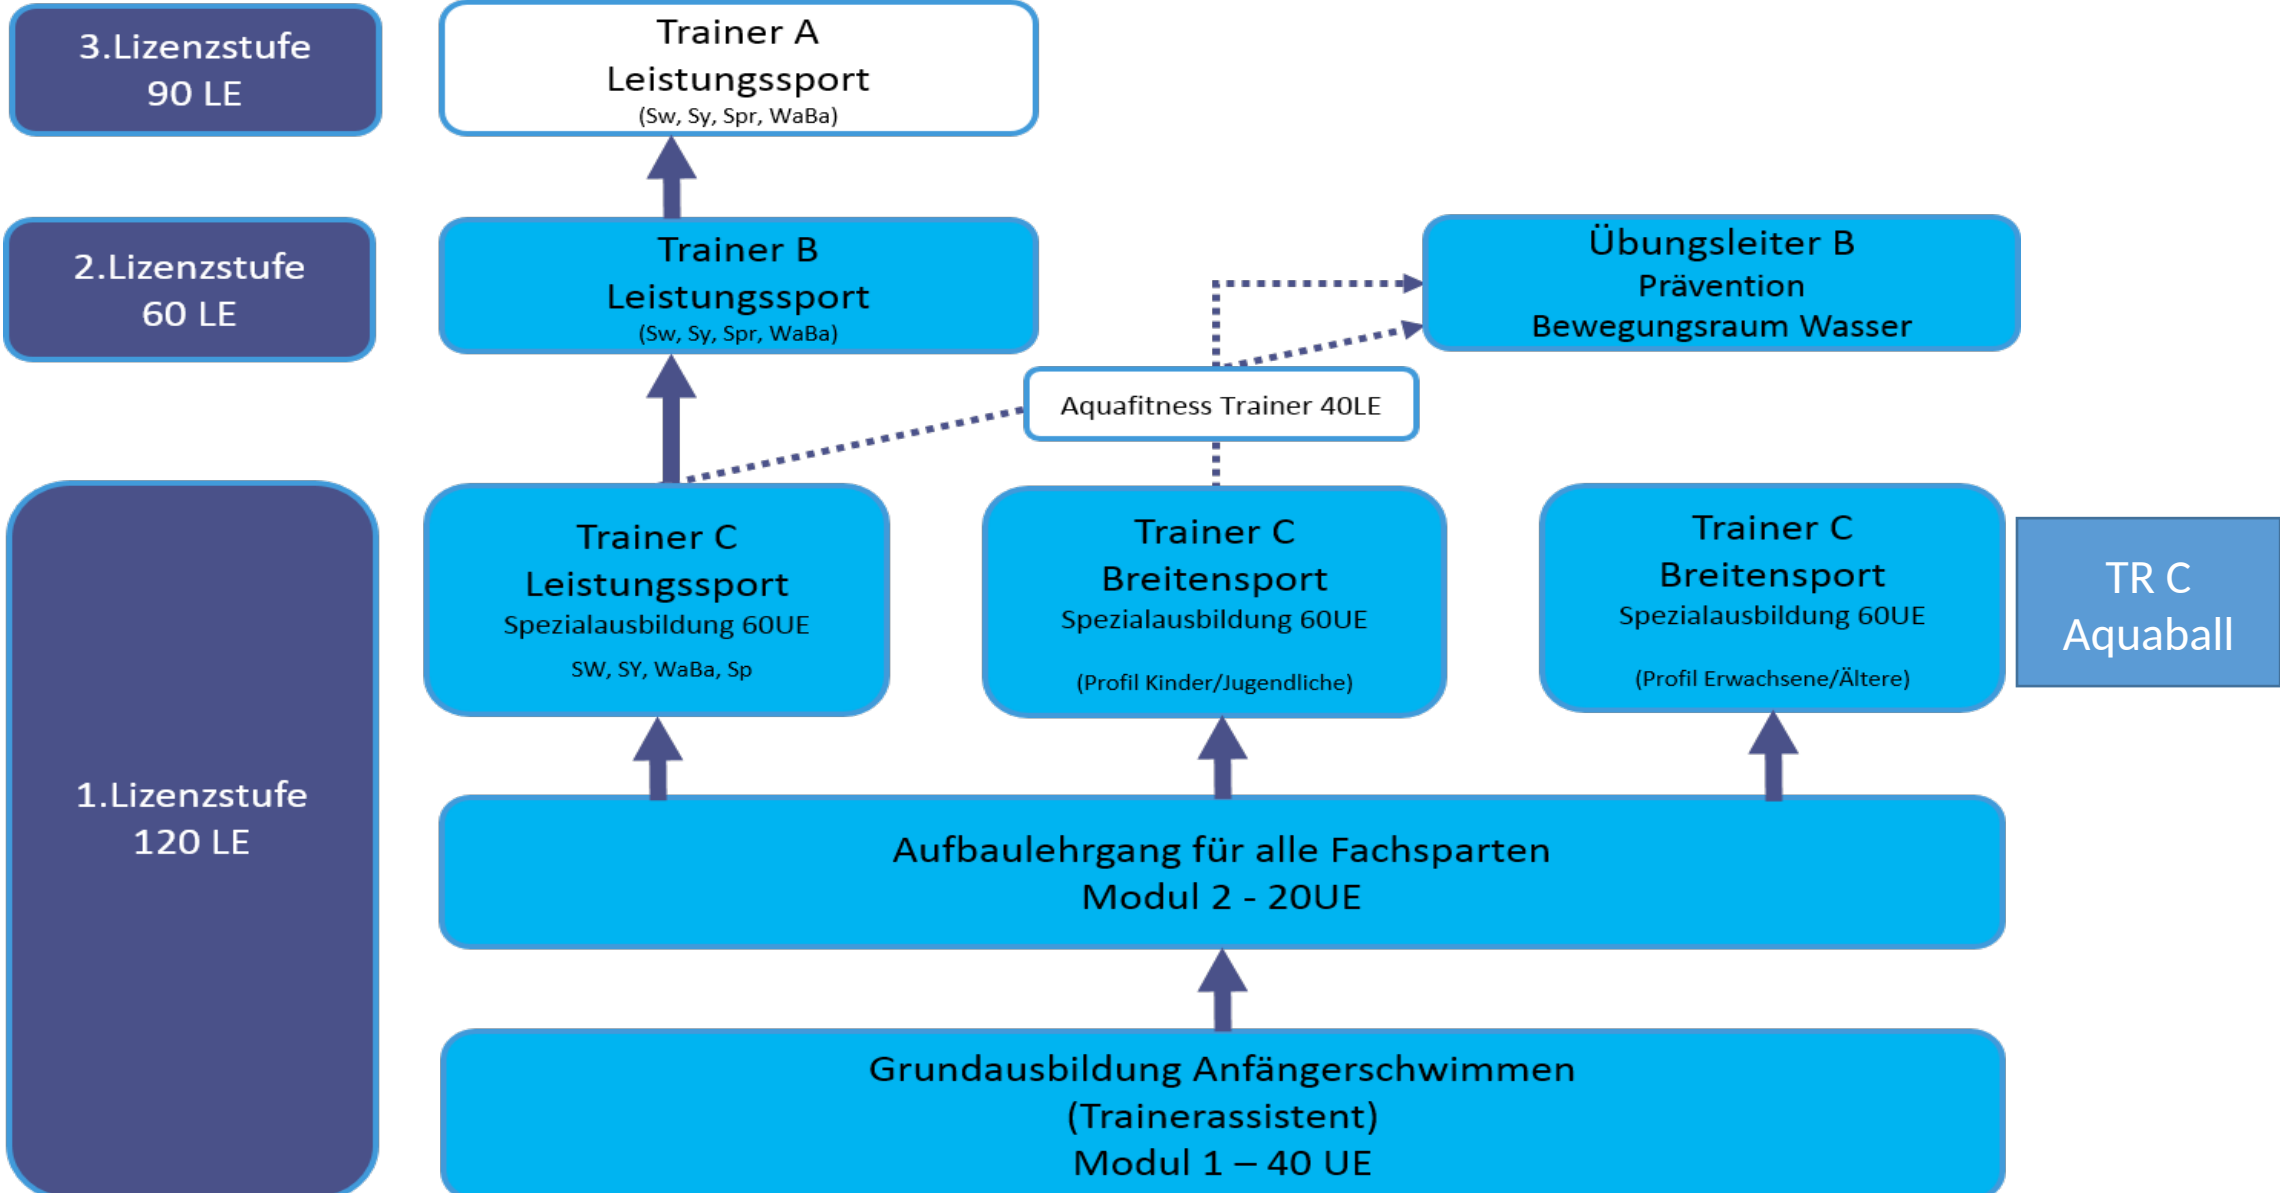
3.Lizenzstufe
90 LE

Trainer A
Leistungssport
(Sw, Sy, Spr, WaBa)

2.Lizenzstufe
60 LE

Trainer B
Leistungssport
(Sw, Sy, Spr, WaBa)

Übungsleiter B
Prävention
Bewegungsraum Wasser

Aquafitness Trainer 40LE

1.Lizenzstufe
120 LE

Trainer C
Leistungssport
Spezialausbildung 60UE
SW, SY, WaBa, Sp

Trainer C
Breitensport
Spezialausbildung 60UE
(Profil Kinder/Jugendliche)

Trainer C
Breitensport
Spezialausbildung 60UE
(Profil Erwachsene/Ältere)

TR C
Aquaball

Aufbaulehrgang für alle Fachsparten
Modul 2 - 20UE

Grundausbildung Anfängerschwimmen
(Trainerassistent)
Modul 1 – 40 UE